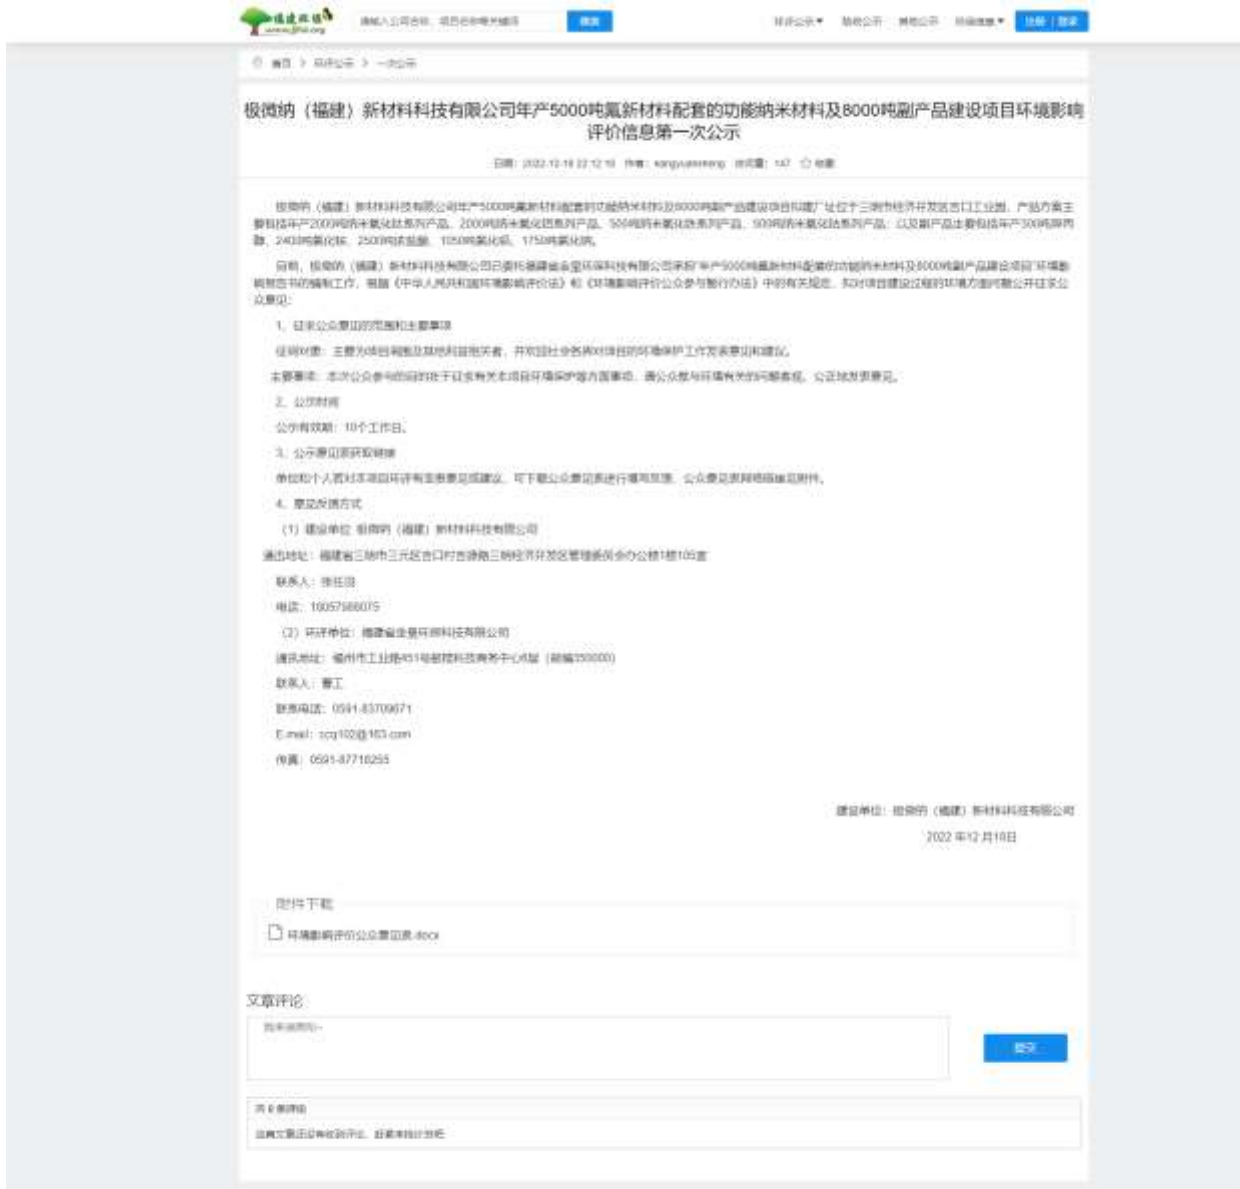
极微纳（福建）新材料科技有限公司年产5000吨氟新材料配套的功能纳米材料及8000吨副产品建设项目环境影响评价信息第一次公示

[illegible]

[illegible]

1、征求公众意见的范围和主要事项

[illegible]

2、公示时间

公示有效期：10个工作日。

3、公示意见获取途径

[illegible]

4、意见反馈方式

（1）建设单位 极微纳（福建）新材料科技有限公司

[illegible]

联系人：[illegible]

电话：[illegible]

（2）环评单位：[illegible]

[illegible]

联系人：曹工

联系电话：0591-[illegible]

E-mail：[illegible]

传真：0591-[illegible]

建设单位：极微纳（福建）新材料科技有限公司

2022年12月10日

附件下载

环境影响评价公众意见表.docx

文章评论

提交